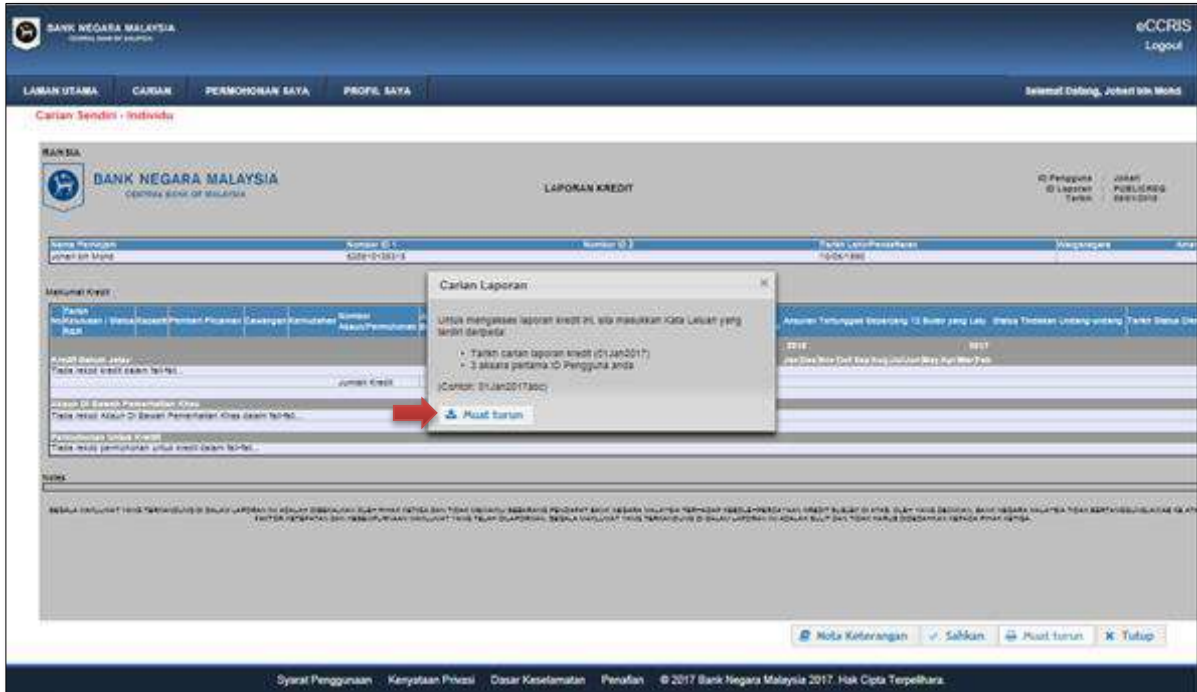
BANK NEGARA MALAYSIA
CENTRAL BANK OF MALAYSIA

eCCRIS
Logout

LAMAN UTAMA CARIAN PERMOHONAN SAYA PROFIL SAYA

Selamat Datang, Johari bin Mohd

Carian Sendiri - Individu

RAHSIA

BANK NEGARA MALAYSIA
CENTRAL BANK OF MALAYSIA

LAPORAN KREDIT

ID Pengguna : Johari
ID Laporan : PUBLICREG
Tarikh : 09/01/2018

| Nama Pemohon | Nombor ID 1 | Nombor ID 2 | Tarikh Lahir/Pendaftaran | Warganegara |
|---|---|---|---|---|
| Johari bin Mohd | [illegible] | | 10/06/1990 | |

Maklumat Kredit

No Tarikh Keputusan / Rujuk | Status | Kapasiti | Pemberi Pinjaman | Cawangan | Kemudahan | Nombor Akaun/Permohonan | Ansuran Tertunggak Sepanjang 12 Bulan yang Lalu | Status Tindakan Undang-undang | Tarikh Status

2016 2017
Jan Dec Nov Oct Sep Aug Jul Jun May Apr Mar Feb

Kredit Belum Jelas
Tiada rekod kredit dalam fail-fail...
Jumlah Kredit

Akaun Di Bawah Pemerhatian Khas
Tiada rekod Akaun Di Bawah Pemerhatian Khas dalam fail-fail...

Permohonan Untuk Kredit
Tiada rekod permohonan untuk kredit dalam fail-fail...

Notes

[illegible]

Carian Laporan ×

Untuk mengakses laporan kredit ini, sila masukkan Kata Laluan yang terdiri daripada:

• Tarikh carian laporan kredit (01Jan2017)
• 3 aksara pertama ID Pengguna anda

(Contoh: 01Jan2017abc)

Muat turun

Nota Keterangan | Sahkan | Muat turun | Tutup

Syarat Penggunaan Kenyataan Privasi Dasar Keselamatan Penafian © 2017 Bank Negara Malaysia 2017. Hak Cipta Terpelihara.